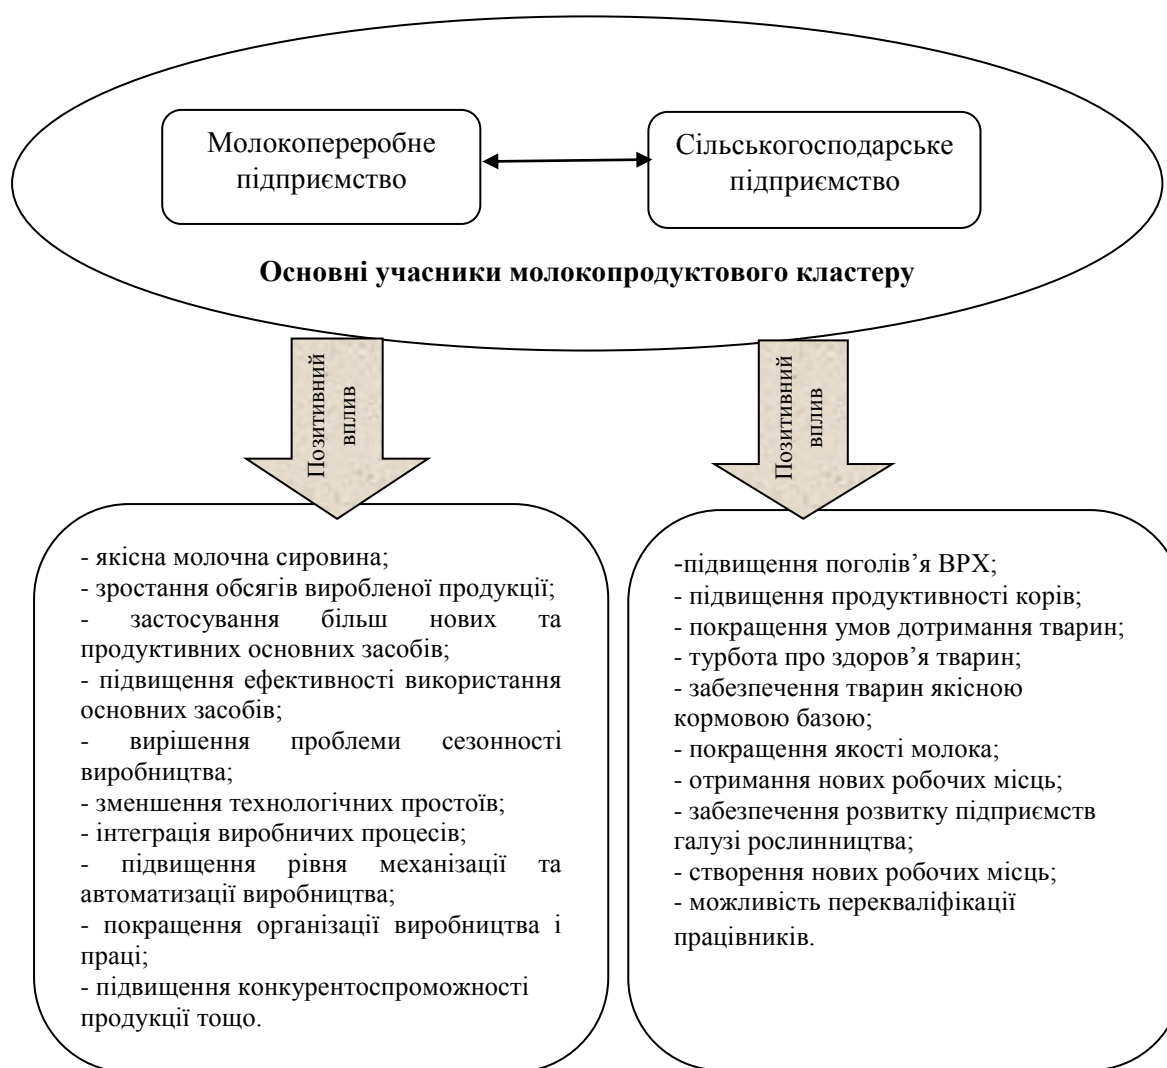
Молокопереробне підприємство

Сільськогосподарське підприємство

Основні учасники молокопродуктового кластеру

Позитивний вплив

Позитивний вплив

- якісна молочна сировина;
- зростання обсягів виробленої продукції;
- застосування більш нових та продуктивних основних засобів;
- підвищення ефективності використання основних засобів;
- вирішення проблеми сезонності виробництва;
- зменшення технологічних простоїв;
- інтеграція виробничих процесів;
- підвищення рівня механізації та автоматизації виробництва;
- покращення організації виробництва і праці;
- підвищення конкурентоспроможності продукції тощо.

-підвищення поголів'я ВРХ;
- підвищення продуктивності корів;
- покращення умов дотримання тварин;
- турбота про здоров'я тварин;
- забезпечення тварин якісною кормовою базою;
- покращення якості молока;
- отримання нових робочих місць;
- забезпечення розвитку підприємств галузі рослинництва;
- створення нових робочих місць;
- можливість перекваліфікації працівників.